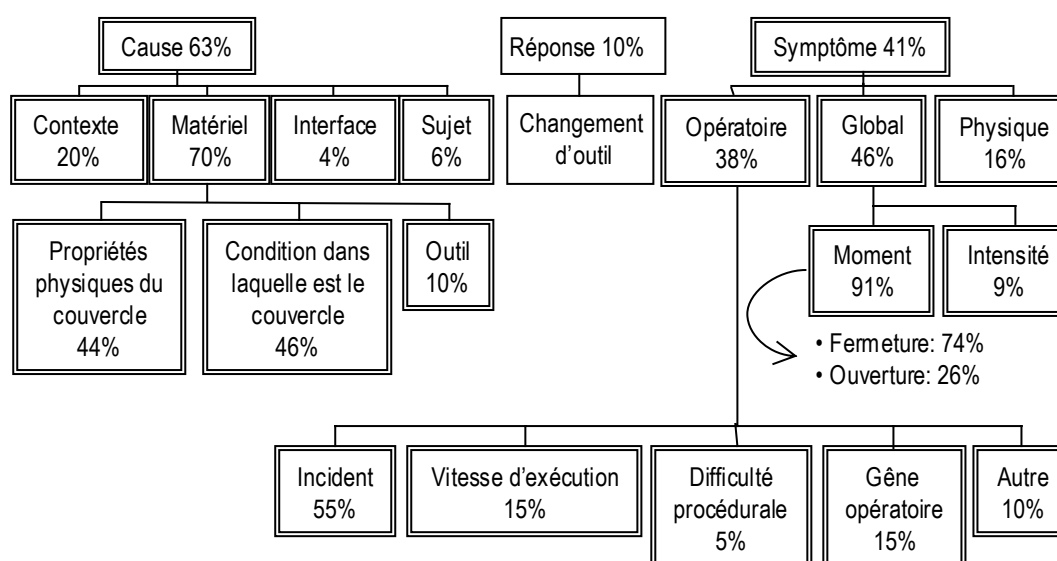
Cause 63%

Contexte 20%

Matériel 70%

Interface 4%

Sujet 6%

Propriétés physiques du couvercle 44%

Condition dans laquelle est le couvercle 46%

Outil 10%

Réponse 10%

Changement d'outil

Symptôme 41%

Opératoire 38%

Global 46%

Physique 16%

Moment 91%

Intensité 9%

• Fermeture: 74%
• Ouverture: 26%

Incident 55%

Vitesse d'exécution 15%

Difficulté procédurale 5%

Gêne opératoire 15%

Autre 10%